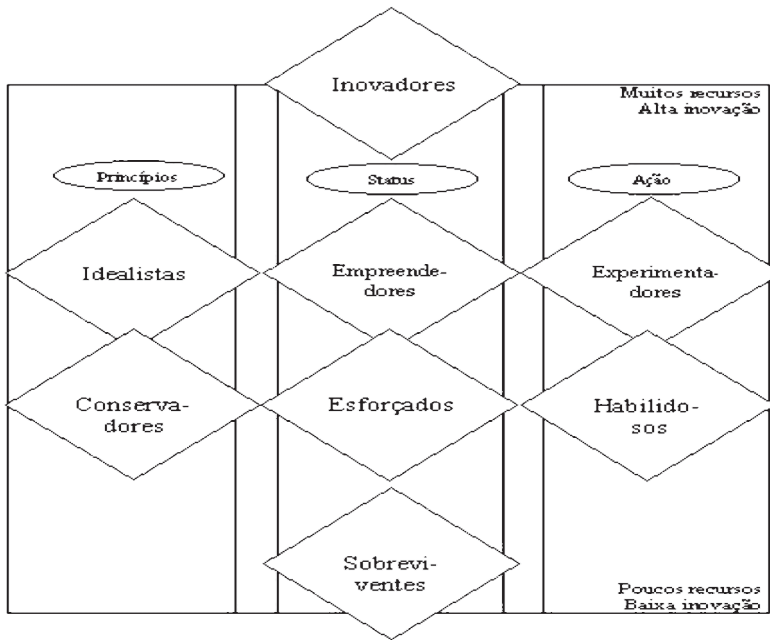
Inovadores

Muitos recursos
Alta inovação

Princípios

Status

Ação

Idealistas

Empreendedores

Experimentadores

Conservadores

Esforçados

Habilidosos

Sobreviventes

Poucos recursos
Baixa inovação